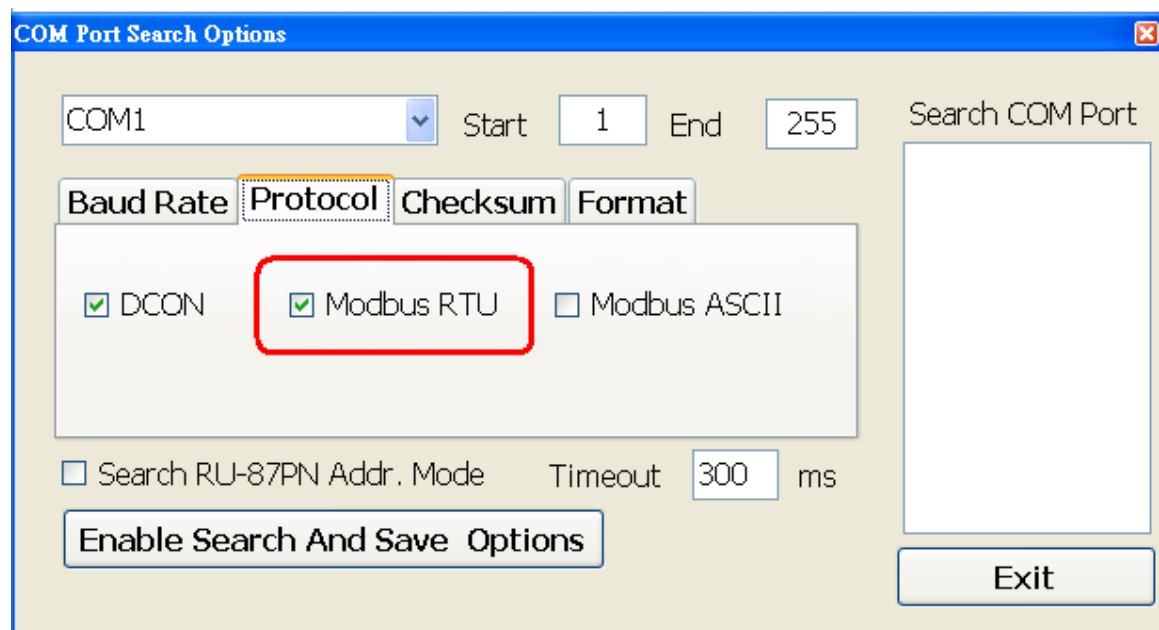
COM Port Search Options

COM1

Start 1 End 255

Search COM Port

Baud Rate | Protocol | Checksum | Format

☑ DCON ☑ Modbus RTU ☐ Modbus ASCII

☐ Search RU-87PN Addr. Mode

Timeout 300 ms

Enable Search And Save Options

Exit